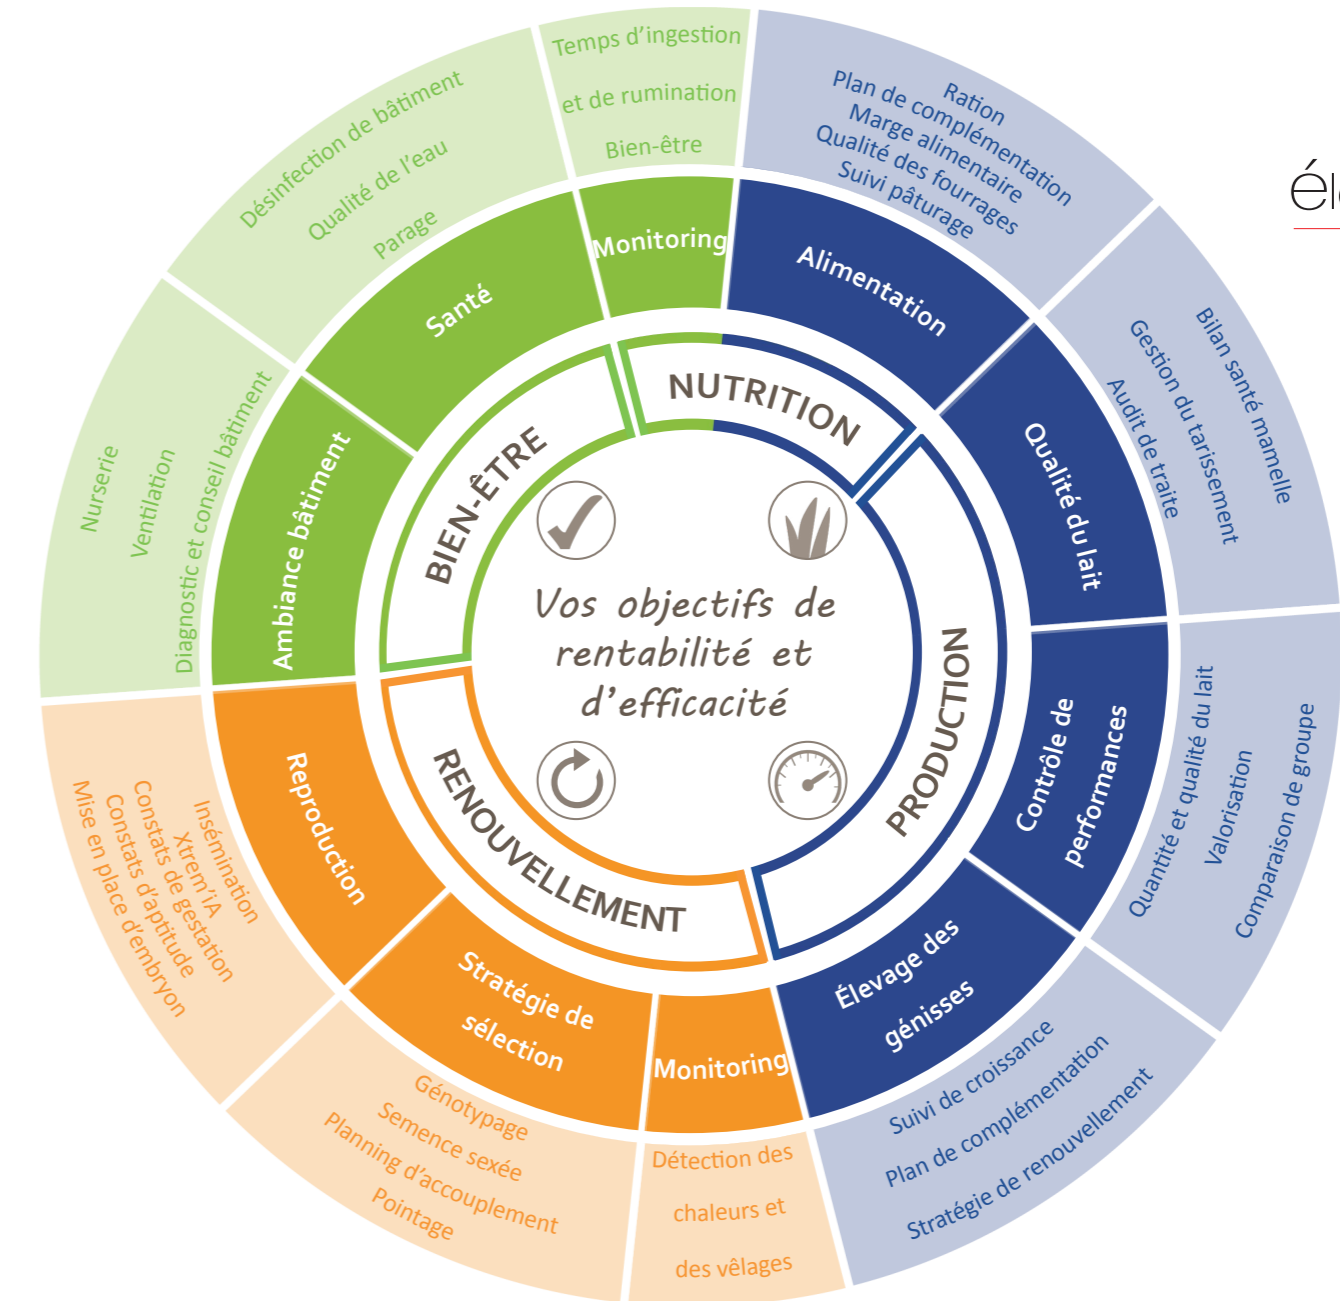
Vos objectifs de rentabilité et d'efficacité

NUTRITION

PRODUCTION

RENOUVELLEMENT

BIEN-ÊTRE

Monitoring

Temps d'ingestion
et de rumination
Bien-être

Alimentation

Ration
Plan de complémentation
Marge alimentaire
Qualité des fourrages
Suivi pâturage

Qualité du lait

Bilan santé mamelle
Gestion du tarissement
Audit de traite

Contrôle de performances

Quantité et qualité du lait
Valorisation
Comparaison de groupe

Élevage des génisses

Suivi de croissance
Plan de complémentation
Stratégie de renouvellement

Monitoring

Détection des chaleurs et des vêlages

Stratégie de sélection

Génotypage
Semence sexée
Planning d'accouplement
Pointage

Reproduction

Insémination
Xtrem'IA
Constats de gestation
Constats d'aptitude
Mise en place d'embryon

Ambiance bâtiment

Nurserie
Ventilation
Diagnostic et conseil bâtiment

Santé

Désinfection de bâtiment
Qualité de l'eau
Parage

él